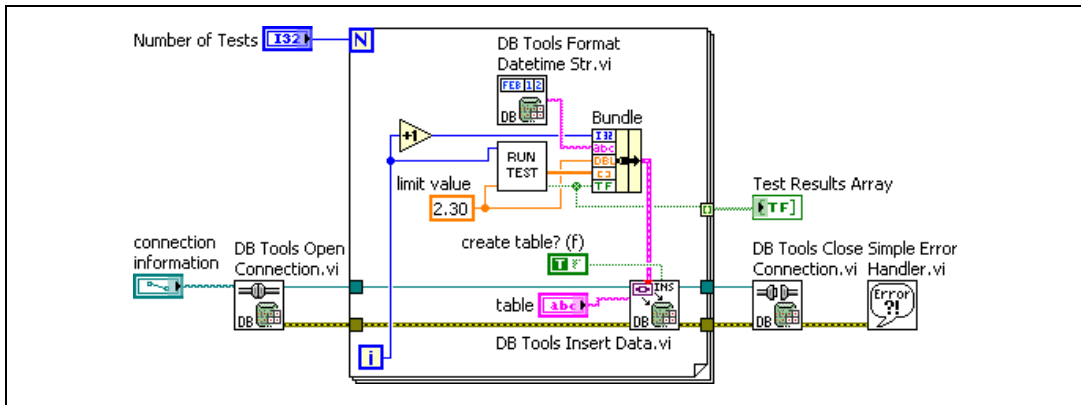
Number of Tests I32

N

DB Tools Format Datetime Str.vi

FEB 12

DB

Bundle

+1

I32

abc

RUN TEST

DBL

limit value

TF

2.30

Test Results Array

TF

connection information

DB Tools Open Connection.vi

create table? (f)

T F

DB Tools Close Connection.vi

Simple Error Handler.vi

DB

table

abc

INS

DB

DB

Error ?!

i

DB Tools Insert Data.vi